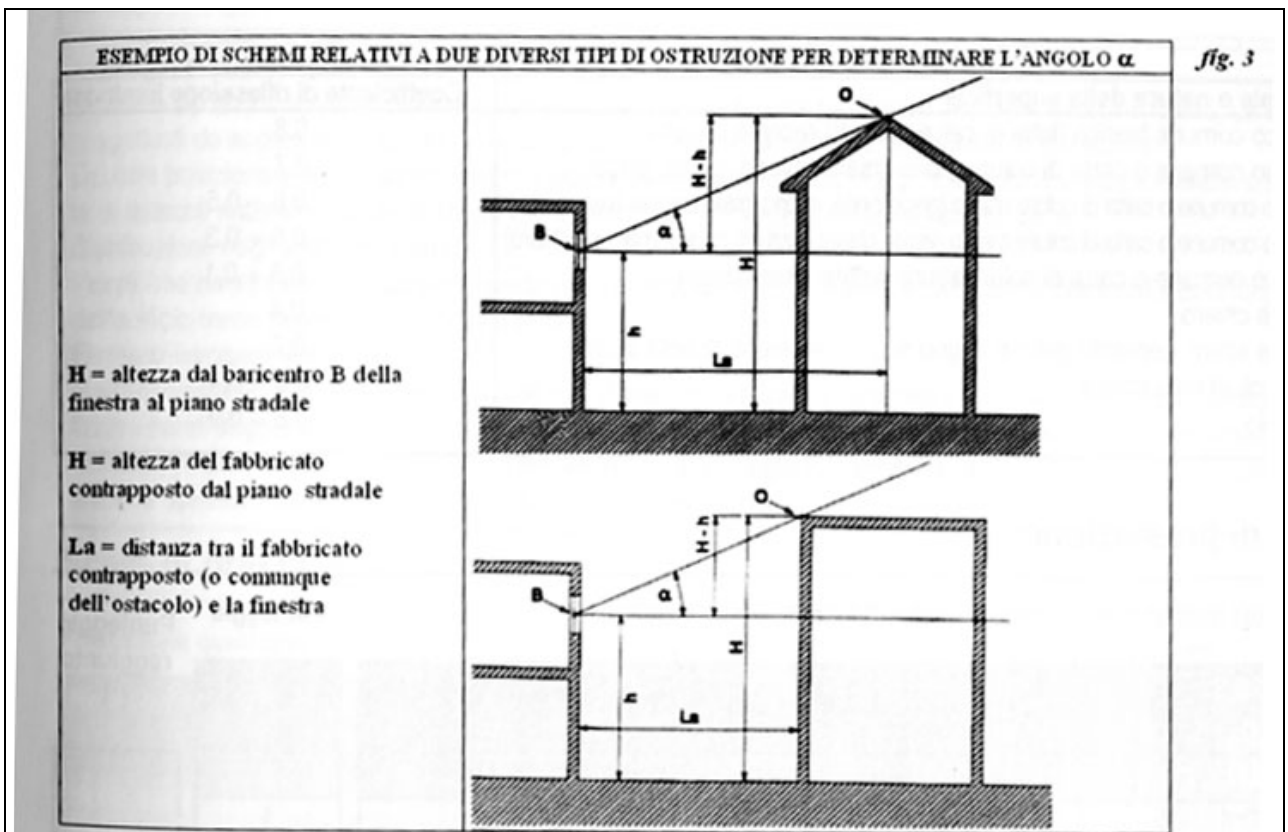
ESEMPIO DI SCHEMI RELATIVI A DUE DIVERSI TIPI DI OSTRUZIONE PER DETERMINARE L'ANGOLO $\alpha$

fig. 3

H = altezza dal baricentro B della finestra al piano stradale

H = altezza del fabbricato contrapposto dal piano stradale

La = distanza tra il fabbricato contrapposto (o comunque dell'ostacolo) e la finestra

O

H - h

B

$\alpha$

H

h

La

O

H - h

B

$\alpha$

H

h

La